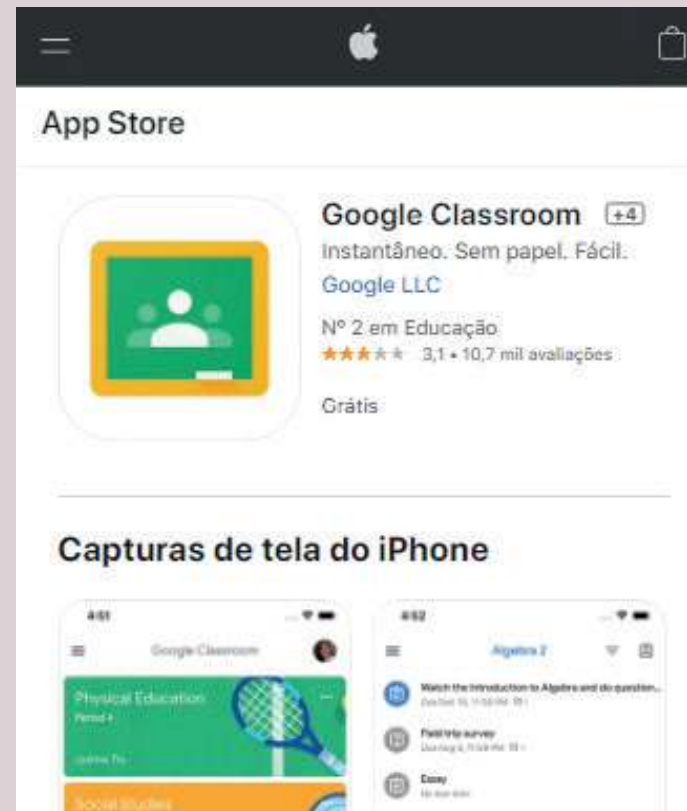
App Store

Google Classroom +4
Instantâneo. Sem papel. Fácil.
Google LLC
Nº 2 em Educação
3,1 • 10,7 mil avaliações
Grátis

Capturas de tela do iPhone

4:51
Google Classroom
Physical Education
Period 4
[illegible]
Social Studies

4:52
Algebra 2
Watch the Introduction to Algebra and do question...
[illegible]
Field trip survey
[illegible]
Essay
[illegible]